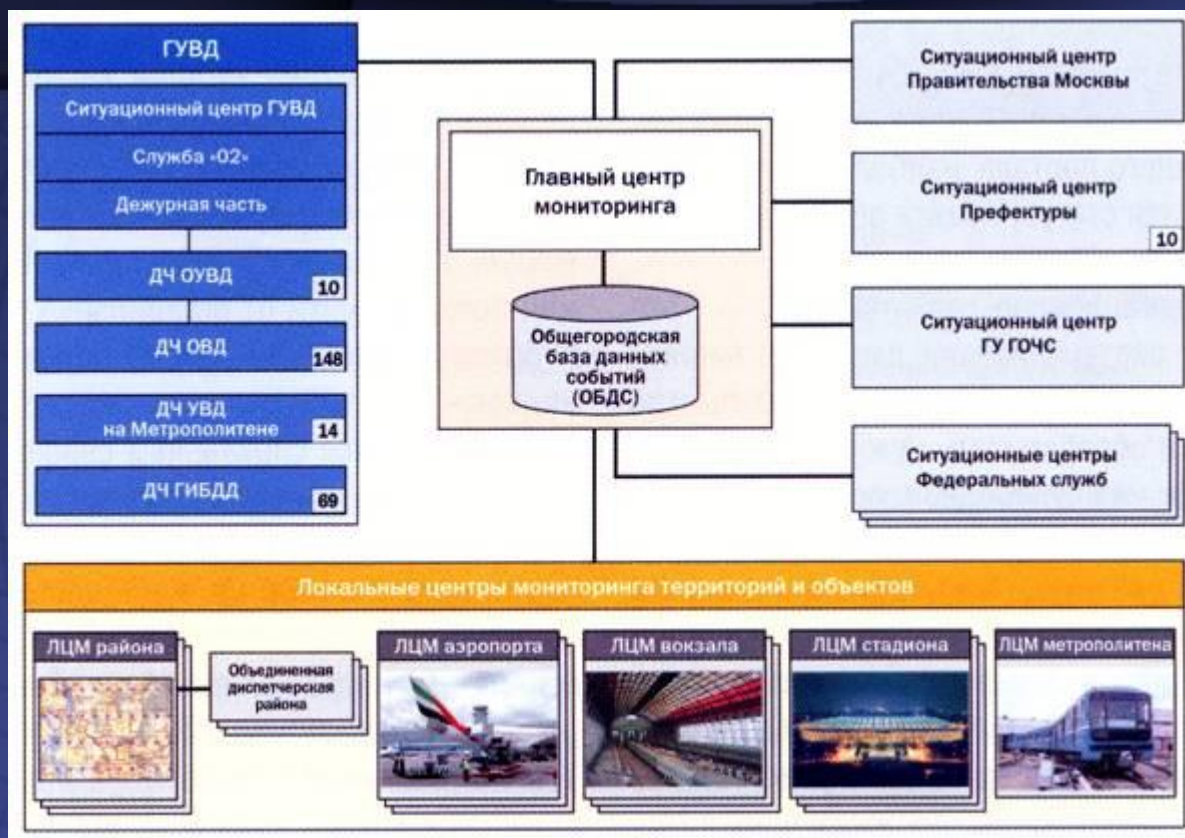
ГУВД

Ситуационный центр ГУВД

Служба «02»

Дежурная часть

ДЧ ОУВД 10

ДЧ ОВД 148

ДЧ УВД на Метрополитене 14

ДЧ ГИБДД 69

Главный центр мониторинга

Общегородская база данных событий (ОБДС)

Ситуационный центр Правительства Москвы

Ситуационный центр Префектуры 10

Ситуационный центр ГУ ГОЧС

Ситуационные центры Федеральных служб

Локальные центры мониторинга территорий и объектов

ЛЦМ района

Объединенная диспетчерская района

ЛЦМ аэропорта

ЛЦМ вокзала

ЛЦМ стадиона

ЛЦМ метрополитена